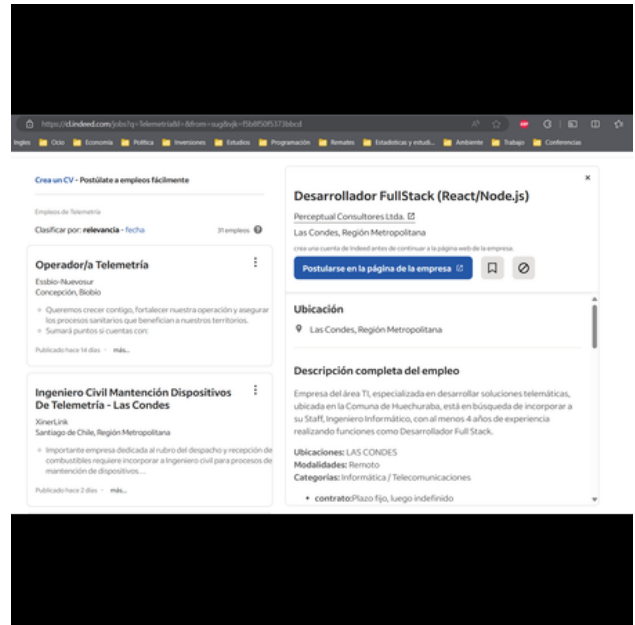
https://cl.indeed.com/jobs?q=Telemetria&l=&from=searchOnHP&vjk=f5b8f50f5373bbcd

Ingles Ocio Economia Politica Inversiones Estudios Programación Remates Estadisticas y estudi... Ambiente Trabajo Conferencias

Crea un CV - Postúlate a empleos fácilmente

Empleos de Telemetría

Clasificar por: relevancia - fecha

31 empleos

Operador/a Telemetría

Essbio-Nuevosur
Concepción, Biobío

• Queremos crecer contigo, fortalecer nuestra operación y asegurar los procesos sanitarios que benefician a nuestros territorios.
• Sumará puntos si cuentas con:

Publicado hace 14 días · más...

Ingeniero Civil Mantención Dispositivos De Telemetría - Las Condes

XinerLink
Santiago de Chile, Región Metropolitana

• Importante empresa dedicada al rubro del despacho y recepción de combustibles requiere incorporar a Ingeniero civil para procesos de mantención de dispositivos....

Publicado hace 2 días · más...

Desarrollador FullStack (React/Node.js)

Perceptual Consultores Ltda.

Las Condes, Región Metropolitana

crea una cuenta de Indeed antes de continuar a la página web de la empresa.

Postularse en la página de la empresa

Ubicación

Las Condes, Región Metropolitana

Descripción completa del empleo

Empresa del área TI, especializada en desarrollar soluciones telemáticas, ubicada en la Comuna de Huechuraba, está en búsqueda de incorporar a su Staff, Ingeniero Informático, con al menos 4 años de experiencia realizando funciones como Desarrollador Full Stack.

Ubicaciones: LAS CONDES
Modalidades: Remoto
Categorías: Informática / Telecomunicaciones

• contrato:Plazo fijo, luego indefinido